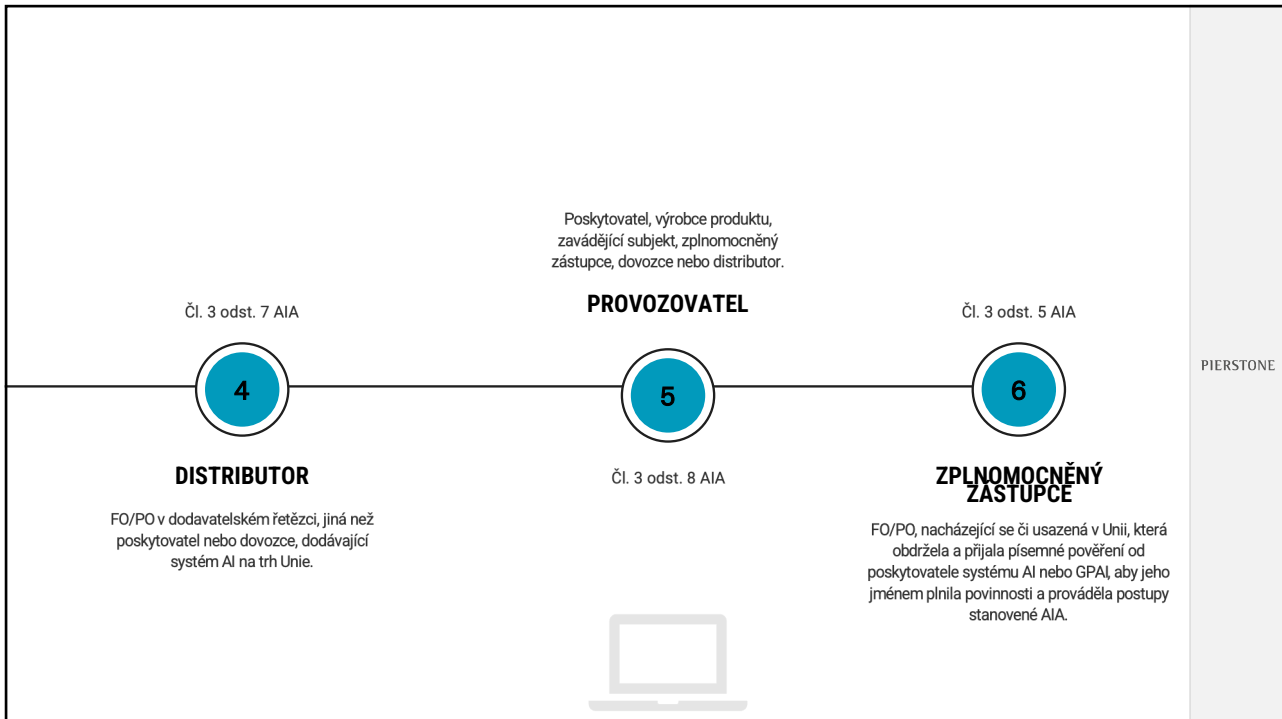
Poskytovatel, výrobce produktu, zavádějící subjekt, zplnomocněný zástupce, dovozce nebo distributor.

PROVOZOVATEL

Čl. 3 odst. 7 AIA

Čl. 3 odst. 5 AIA

4

5

6

PIERSTONE

DISTRIBUTOR

FO/PO v dodavatelském řetězci, jiná než poskytovatel nebo dovozce, dodávající systém AI na trh Unie.

Čl. 3 odst. 8 AIA

ZPLNOMOCNĚNÝ ZÁSTUPCE

FO/PO, nacházející se či usazená v Unii, která obdržela a přijala písemné pověření od poskytovatele systému AI nebo GPAI, aby jeho jménem plnila povinnosti a prováděla postupy stanovené AIA.